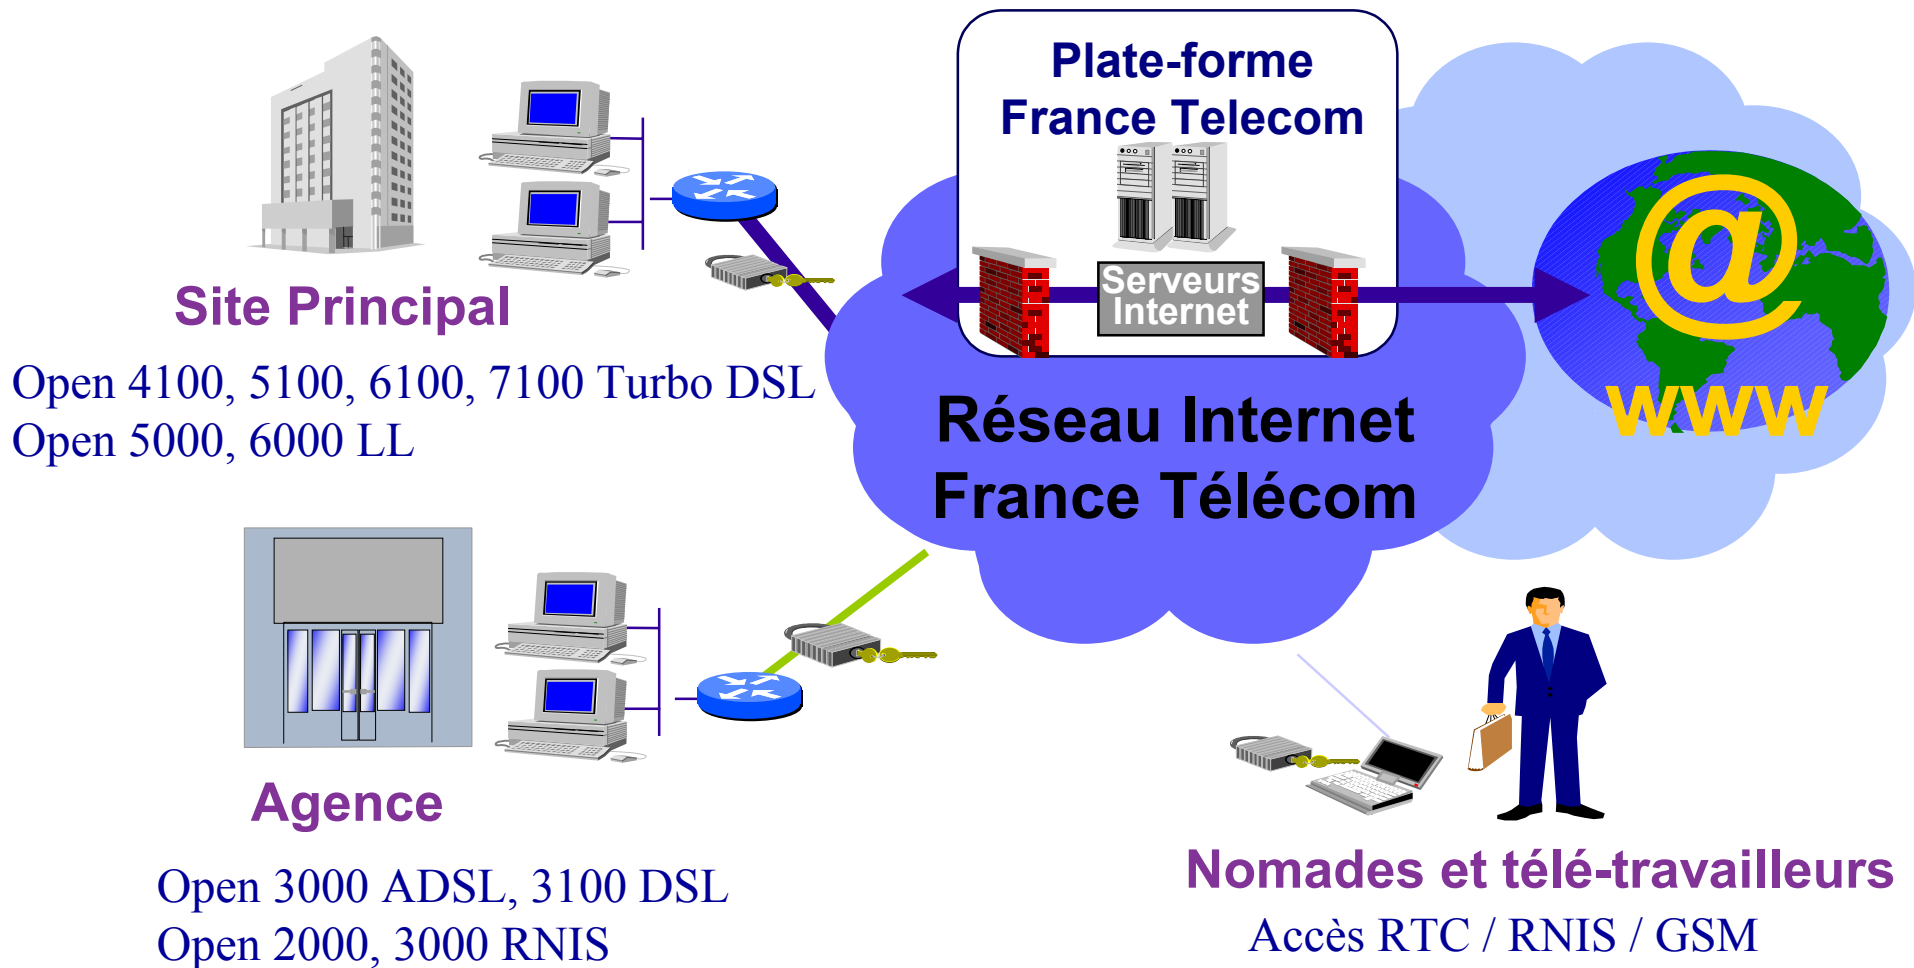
Plate-forme
France Telecom

Serveurs Internet

Site Principal

Open 4100, 5100, 6100, 7100 Turbo DSL
Open 5000, 6000 LL

Réseau Internet
France Télécom

@
WWW

Agence

Open 3000 ADSL, 3100 DSL
Open 2000, 3000 RNIS

Nomades et télé-travailleurs
Accès RTC / RNIS / GSM